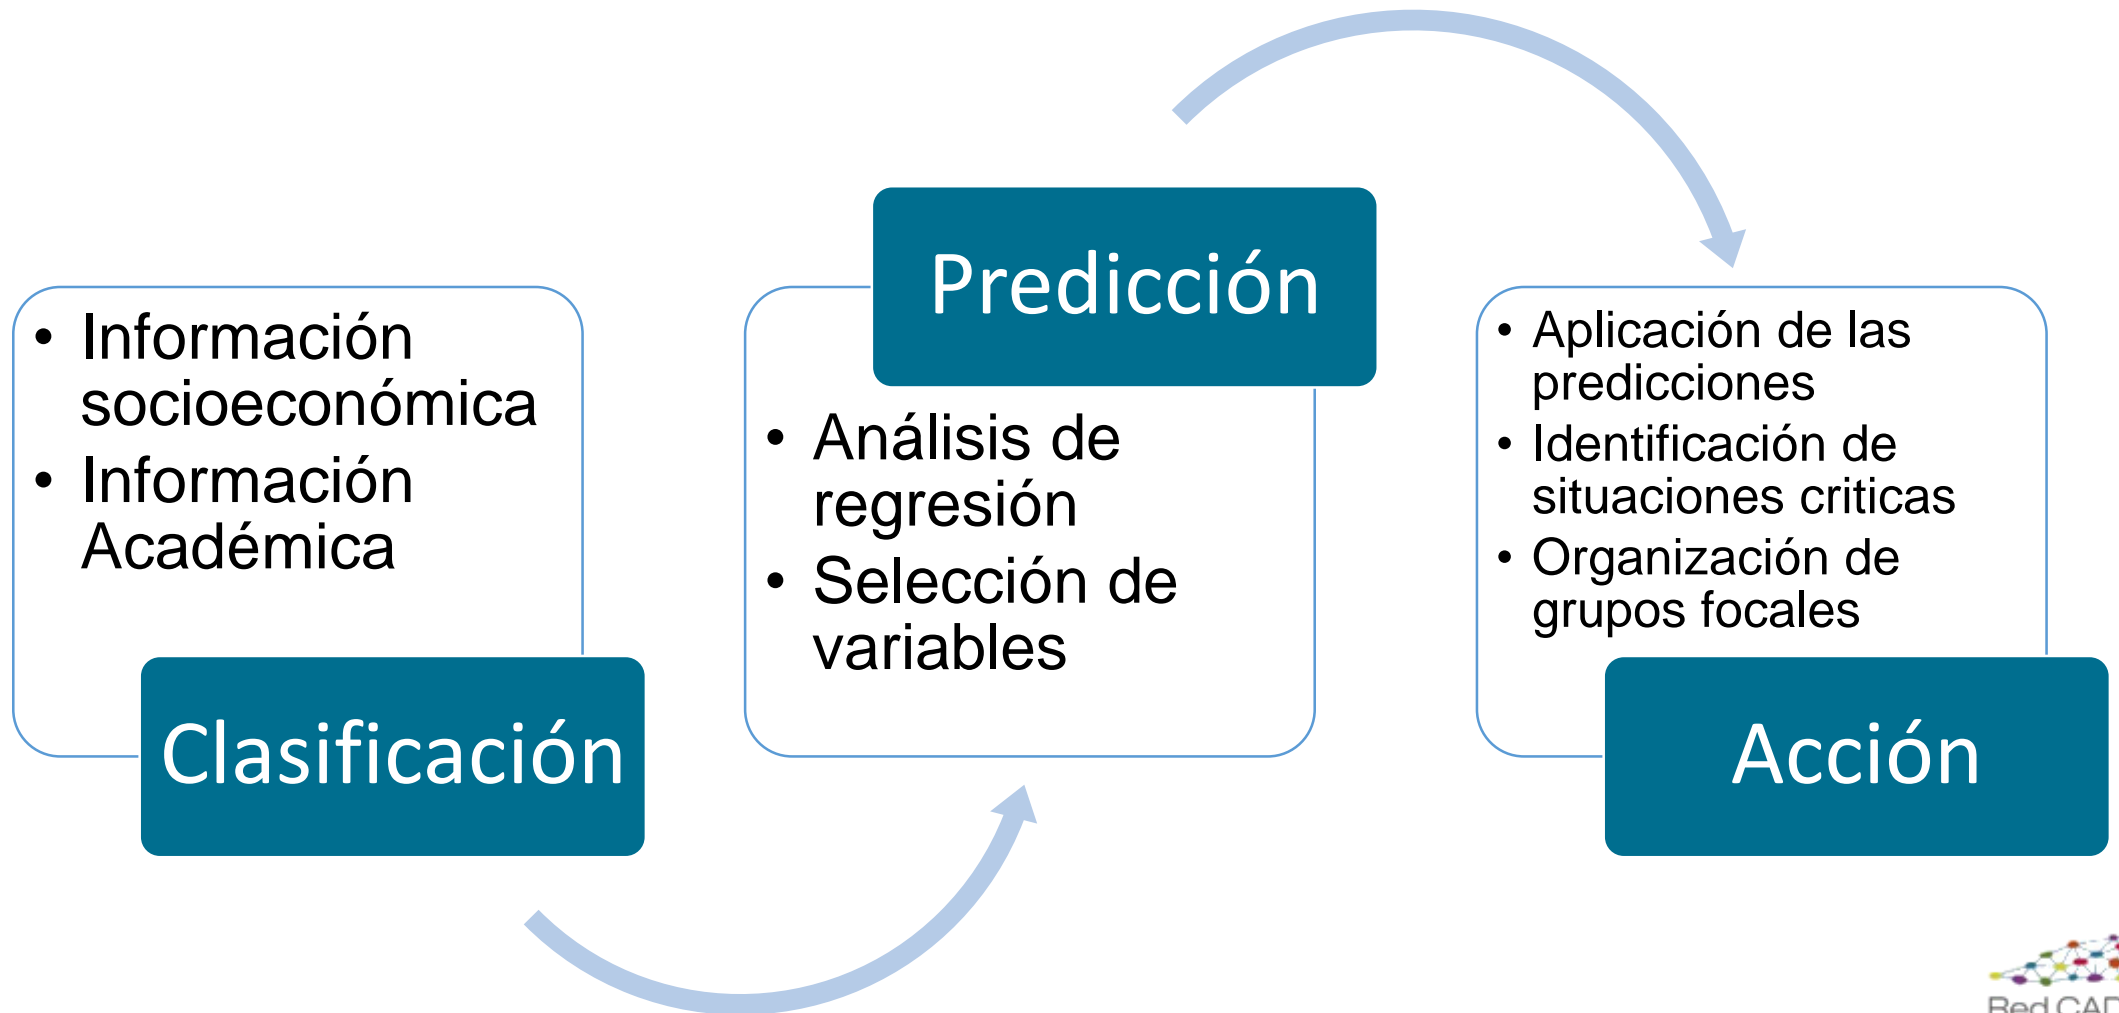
- Información socioeconómica
- Información Académica

Clasificación

Predicción

- Análisis de regresión
- Selección de variables

- Aplicación de las predicciones
- Identificación de situaciones criticas
- Organización de grupos focales

Acción

Red CAD